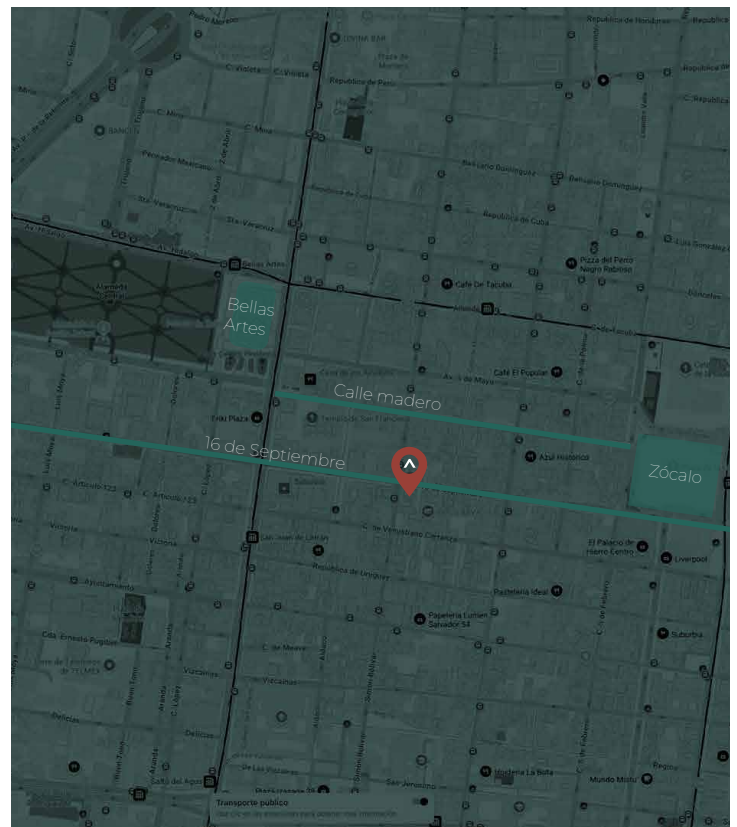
Bellas Artes

Calle madero

16 de Septiembre

Zócalo

Pedro Moreno

CENTRO BAR

República de Honduras

República

C. Violeta

República de Perú

C. Mina

Pensador Mexicano

Santa Veracruz

Av. Hidalgo

Bellas Artes

Belisario Domínguez

República de Cuba

Pizza del Perro Negro Rebirse

Café De Tacuba

Donceles

Café El Popular

5 de Mayo

Eriki Plaza

Azul Histórico

C. Artículo 123

San Juan de Letrán

Venustiano Carranza

El Palacio de Hierro Centro

Liverpool

República de Uruguay

Ayuntamiento

Pastelería Ideal

Papelería Lumen Salvador 54

Cda. Ernesto Pugibet

Suburbia

C. de Meave

Vizcaínas

Delicias

Salto del Agua

Las Vizcaínas

San Jerónimo

Regina

Mundo Mistu

Transporte público

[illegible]